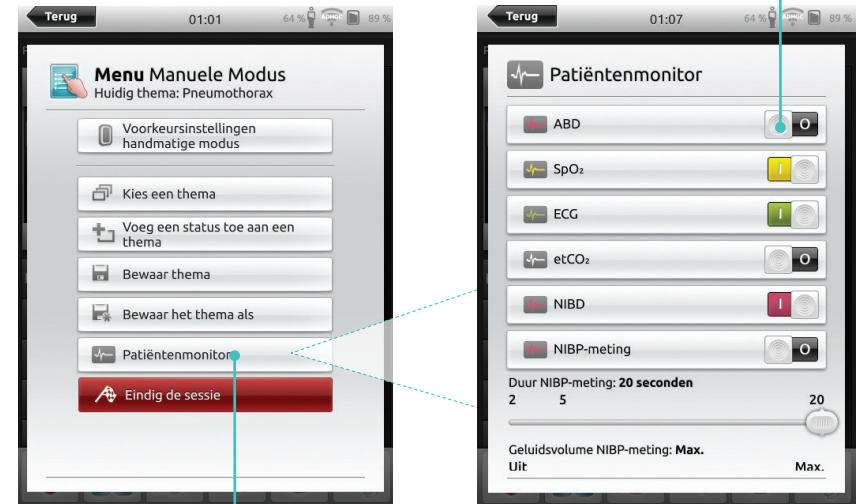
Terug 01:01 64 % 89 %

Menu Manuele Modus
Huidig thema: Pneumothorax

Voorkeursinstellingen handmatige modus

Kies een thema

Voeg een status toe aan een thema

Bewaar thema

Bewaar het thema als

Patiëntenmonitor

Eindig de sessie

Terug 01:07 64 % 89 %

Patiëntenmonitor

ABD O

$SpO_2$ I

ECG I

$etCO_2$ O

NIBD I

NIBP-meting O

Duur NIBP-meting: 20 seconden
2 5 20

Geluidsvolume NIBP-meting: Max.
Uit Max.